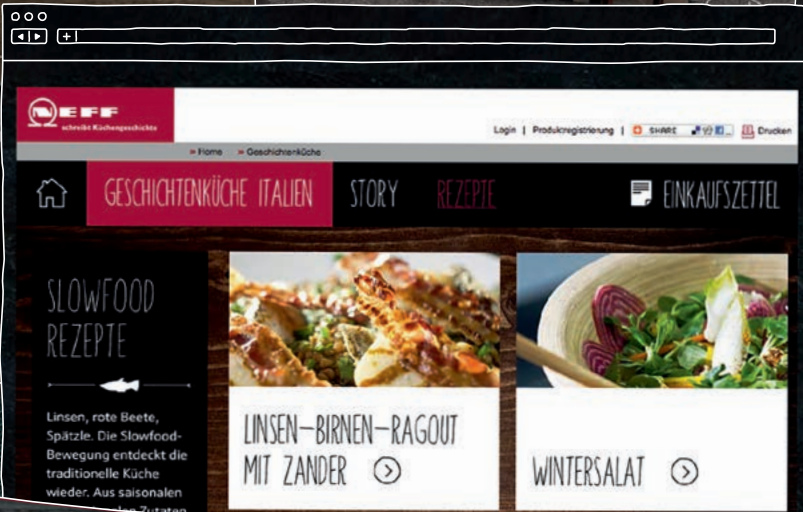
NEFF
schreibt Küchengeschichte

Login | Produktregistrierung | SHARE | Drucken

» Home » Geschichtenküche

GESCHICHTENKÜCHE ITALIEN STORY REZEPTE EINKAUFSZETTEL

SLOWFOOD REZEPTE

Linsen, rote Beete, Spätzle. Die Slowfood-Bewegung entdeckt die traditionelle Küche wieder. Aus saisonalen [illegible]

LINSEN-BIRNEN-RAGOUT MIT ZANDER

WINTERSALAT